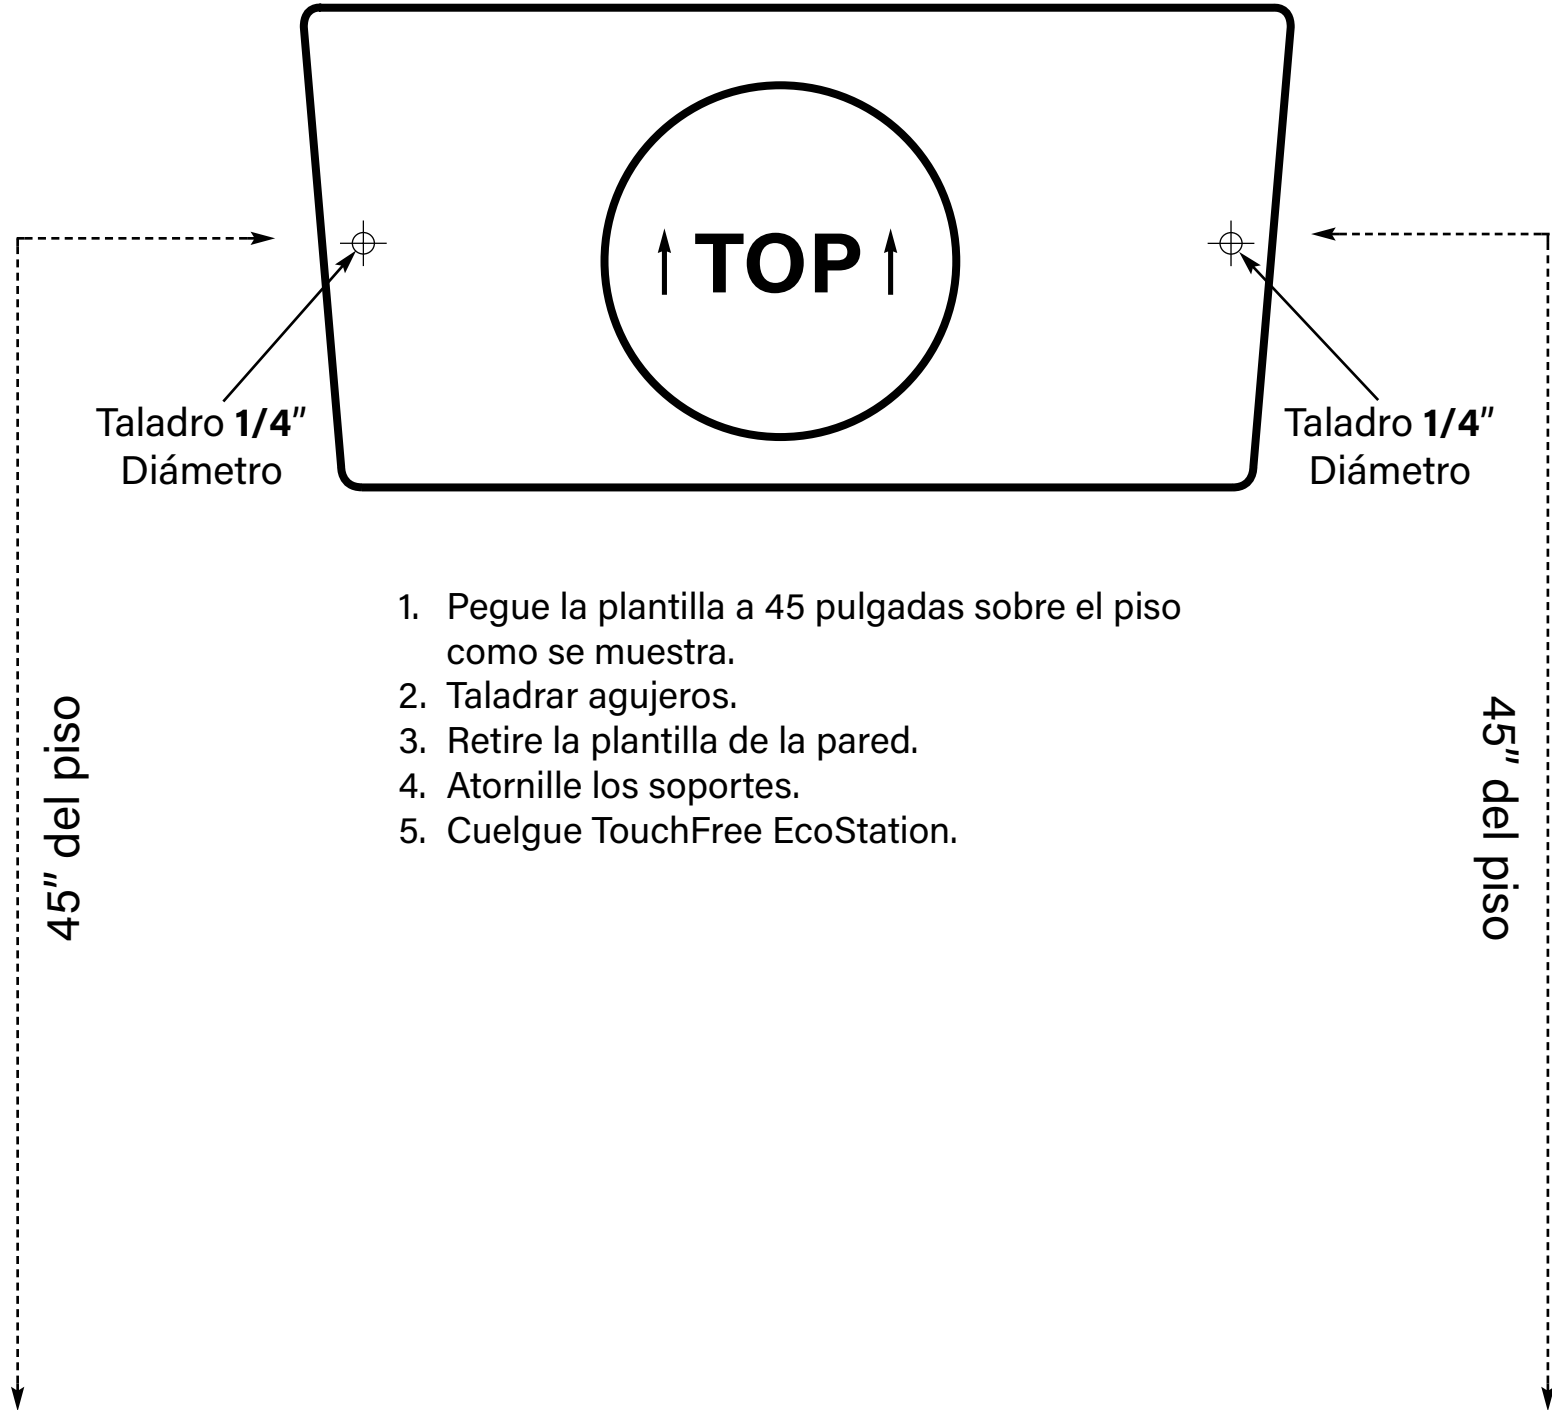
TOP

Taladro **1/4**″ Diámetro

Taladro **1/4**″ Diámetro

45″ del piso

1. Pegue la plantilla a 45 pulgadas sobre el piso como se muestra.
2. Taladrar agujeros.
3. Retire la plantilla de la pared.
4. Atornille los soportes.
5. Cuelgue TouchFree EcoStation.

45″ del piso